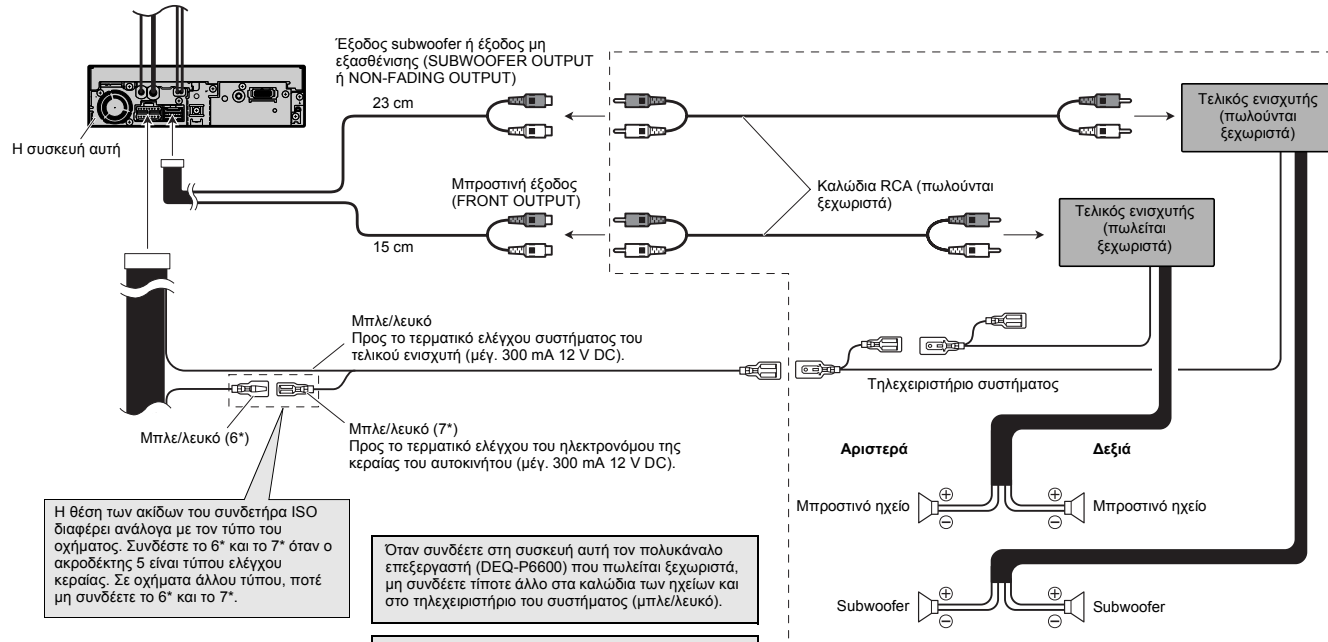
Έξοδος subwoofer ή έξοδος μη εξασθένισης (SUBWOOFER OUTPUT ή NON-FADING OUTPUT)

23 cm

Τελικός ενισχυτής (πωλούνται ξεχωριστά)

Η συσκευή αυτή

Μπροστινή έξοδος (FRONT OUTPUT)

Καλώδια RCA (πωλούνται ξεχωριστά)

Τελικός ενισχυτής (πωλείται ξεχωριστά)

15 cm

Μπλε/λευκό
Προς το τερματικό ελέγχου συστήματος του τελικού ενισχυτή (μέγ. 300 mA 12 V DC).

Τηλεχειριστήριο συστήματος

Μπλε/λευκό (6*)

Μπλε/λευκό (7*)
Προς το τερματικό ελέγχου του ηλεκτρονόμου της κεραίας του αυτοκινήτου (μέγ. 300 mA 12 V DC).

Αριστερά

Δεξιά

Η θέση των ακίδων του συνδετήρα ISO διαφέρει ανάλογα με τον τύπο του οχήματος. Συνδέστε το 6* και το 7* όταν ο ακροδέκτης 5 είναι τύπου ελέγχου κεραίας. Σε οχήματα άλλου τύπου, ποτέ μη συνδέετε το 6* και το 7*.

Μπροστινό ηχείο

Μπροστινό ηχείο

Όταν συνδέετε στη συσκευή αυτή τον πολυκάναλο επεξεργαστή (DEQ-P6600) που πωλείται ξεχωριστά, μη συνδέετε τίποτε άλλο στα καλώδια των ηχείων και στο τηλεχειριστήριο του συστήματος (μπλε/λευκό).

Subwoofer

Subwoofer